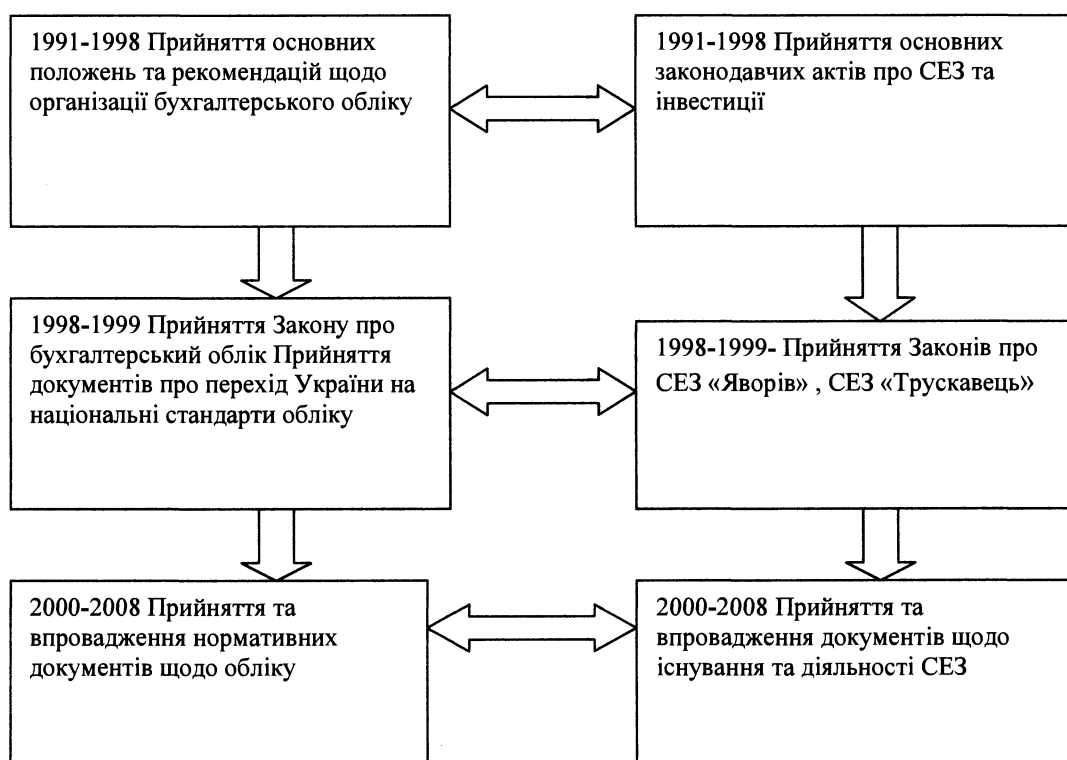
1991-1998 Прийняття основних положень та рекомендацій щодо організації бухгалтерського обліку

1991-1998 Прийняття основних законодавчих актів про СЕЗ та інвестиції

1998-1999 Прийняття Закону про бухгалтерський облік Прийняття документів про перехід України на національні стандарти обліку

1998-1999- Прийняття Законів про СЕЗ «Яворів» , СЕЗ «Трускавець»

2000-2008 Прийняття та впровадження нормативних документів щодо обліку

2000-2008 Прийняття та впровадження документів щодо існування та діяльності СЕЗ